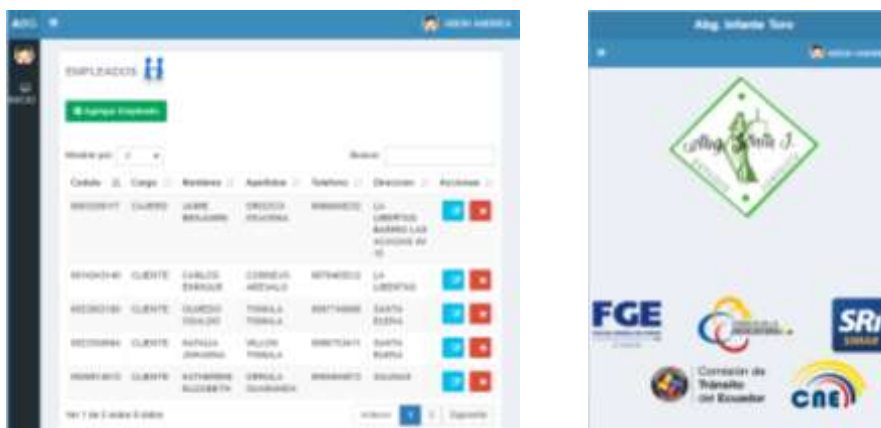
ABG

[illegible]

EMPLEADOS

Agregar Empleado

Mostrar por: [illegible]

Buscar:

| Cedula | Cargo | Nombres | Apellidos | Telefono | Direccion | Acciones |
|---|---|---|---|---|---|---|
| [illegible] | CLIENTE | JAIME BENJAMIN | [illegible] | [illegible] | LA LIBERTAD BARRIO LAS ACACIAS AV 10 | |
| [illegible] | CLIENTE | CARLOS ENRIQUE | CORNEJO AREVALO | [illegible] | LA LIBERTAD | |
| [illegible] | CLIENTE | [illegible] | TOMALA TOMALA | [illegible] | SANTA ELENA | |
| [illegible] | CLIENTE | NATALIA JOHANNA | VILLON TOMALA | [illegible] | SANTA ELENA | |
| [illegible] | CLIENTE | KATHERINE ELIZABETH | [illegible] | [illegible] | SALINAS | |

Ver 1 de 5 entre 5 datos

Anterior 1 2 Siguiente

Abg. Infante Toro

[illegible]

Abg. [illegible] J.

FGE

SRI

Comisión de Tránsito del Ecuador

CNE